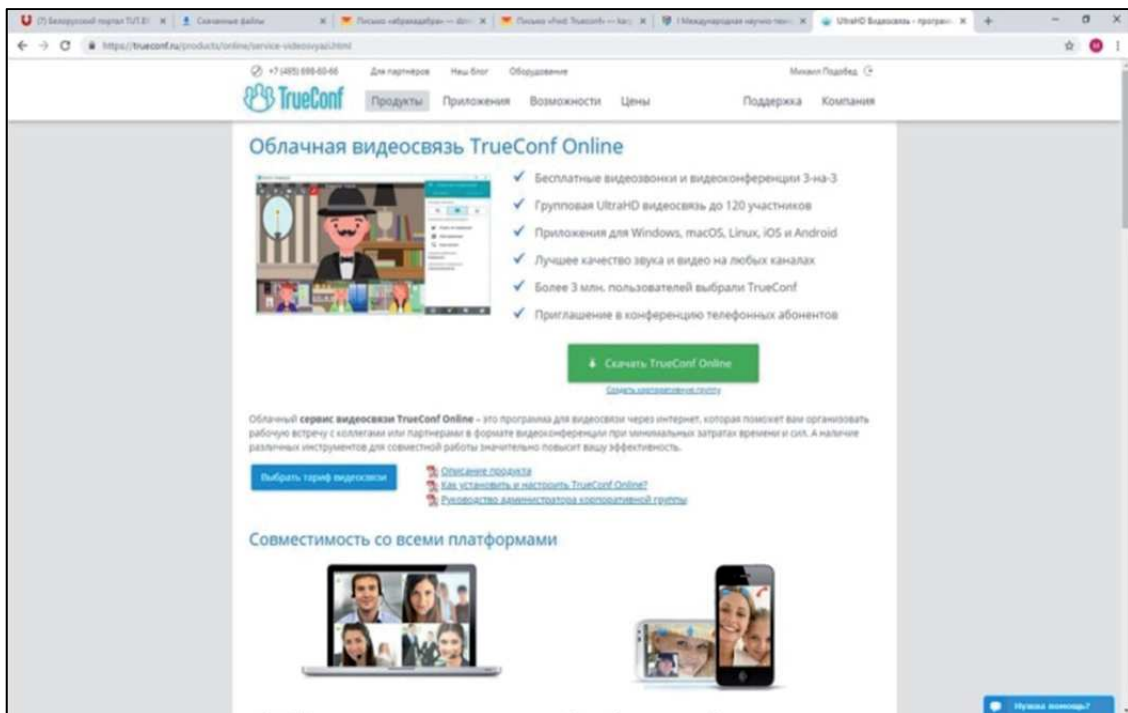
(7) Белорусский портал TUT.BY | Скачанные файлы | Письмо «образование» | Письмо «Fwd: Truecon...» | Международная научно-пр... | UltraHD Видеосвязь - програм... | +

https://trueconf.ru/products/online/service-videosvyazi.html

+7 (495) 698-60-66 Для партнеров Наш блог Оборудование Михаил Подобед

TrueConf Продукты Приложения Возможности Цены Поддержка Компания

Облачная видеосвязь TrueConf Online

✓ Бесплатные видеозвонки и видеоконференции 3-на-3

✓ Групповая UltraHD видеосвязь до 120 участников

✓ Приложения для Windows, macOS, Linux, iOS и Android

✓ Лучшее качество звука и видео на любых каналах

✓ Более 3 млн. пользователей выбрали TrueConf

✓ Приглашение в конференцию телефонных абонентов

Скачать TrueConf Online

Создать корпоративную группу

Облачный сервис видеосвязи TrueConf Online – это программа для видеосвязи через интернет, которая поможет вам организовать рабочую встречу с коллегами или партнерами в формате видеоконференции при минимальных затратах времени и сил. А наличие различных инструментов для совместной работы значительно повысит вашу эффективность.

Выбрать тариф видеосвязи

Описание продукта
Как установить и настроить TrueConf Online?
Руководство администратора корпоративной группы

Совместимость со всеми платформами

Нужна помощь?